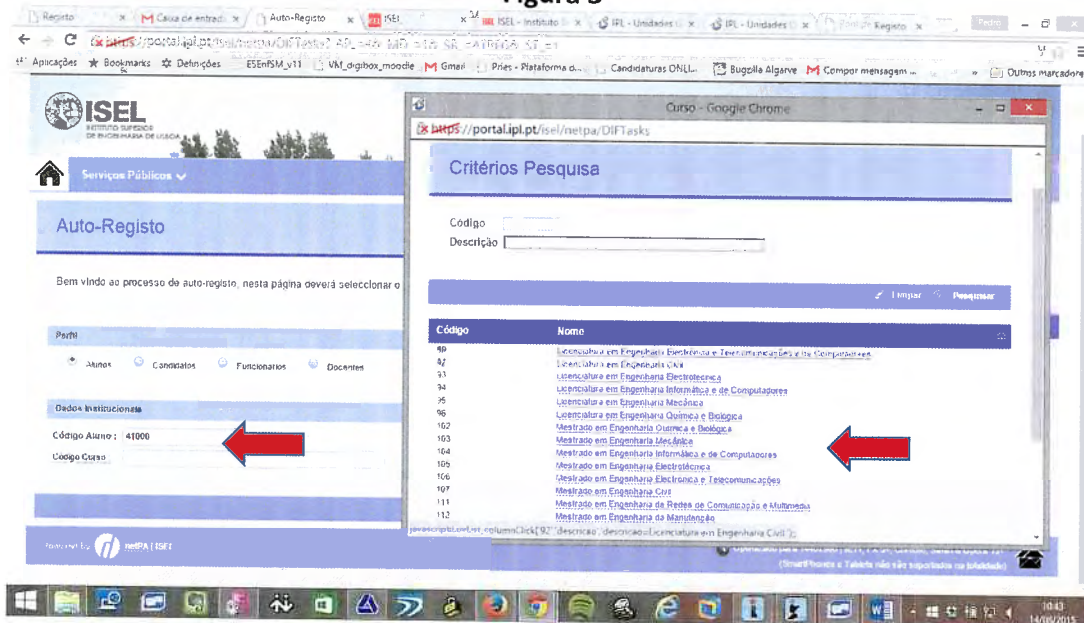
Figura 5

Registo | Caixa de entrada | Auto-Registo | ISEL | ISEL - Instituto | IPL - Unidades | IPL - Unidades | Registo
https://portal.ipl.pt/isel/netpa/DIFTasks
Aplicações | Bookmarks | Definições | ESEnfSM_v11 | VM_digibox_moodle | Gmail | Pries - Plataforma d... | Candidaturas ONLI... | Bugzilla Algarve | Compor mensagem | Outros marcadores

ISEL
INSTITUTO SUPERIOR DE ENGENHARIA DE LISBOA

Serviços Públicos

Auto-Registo

Bem vindo ao processo de auto-registo, nesta página deverá seleccionar o

Perfil
Alunos | Candidatos | Funcionarios | Docentes

Dados Institucionais
Código Aluno : 41000
Código Curso

Powered by netPA | ISEL

Curso - Google Chrome
https://portal.ipl.pt/isel/netpa/DIFTasks

Critérios Pesquisa

Código
Descrição

Limpar | Pesquisar

| Código | Nome |
|---|---|
| 92 | Licenciatura em Engenharia Electrónica e Telecomunicações e de Computadores |
| 92 | Licenciatura em Engenharia Civil |
| 93 | Licenciatura em Engenharia Electrotécnica |
| 94 | Licenciatura em Engenharia Informática e de Computadores |
| 95 | Licenciatura em Engenharia Mecânica |
| 96 | Licenciatura em Engenharia Química e Biológica |
| 102 | Mestrado em Engenharia Química e Biológica |
| 103 | Mestrado em Engenharia Mecânica |
| 104 | Mestrado em Engenharia Informática e de Computadores |
| 105 | Mestrado em Engenharia Electrotécnica |
| 106 | Mestrado em Engenharia Electrónica e Telecomunicações |
| 107 | Mestrado em Engenharia Civil |
| 111 | Mestrado em Engenharia de Redes de Comunicação e Multimédia |
| 112 | Mestrado em Engenharia da Manutenção |

javascript:onList_columnClick('92','descricao','descricao=Licenciatura em Engenharia Civil');

(Smartphones e Tablets não são suportados na totalidade)

10:43
14/08/2015